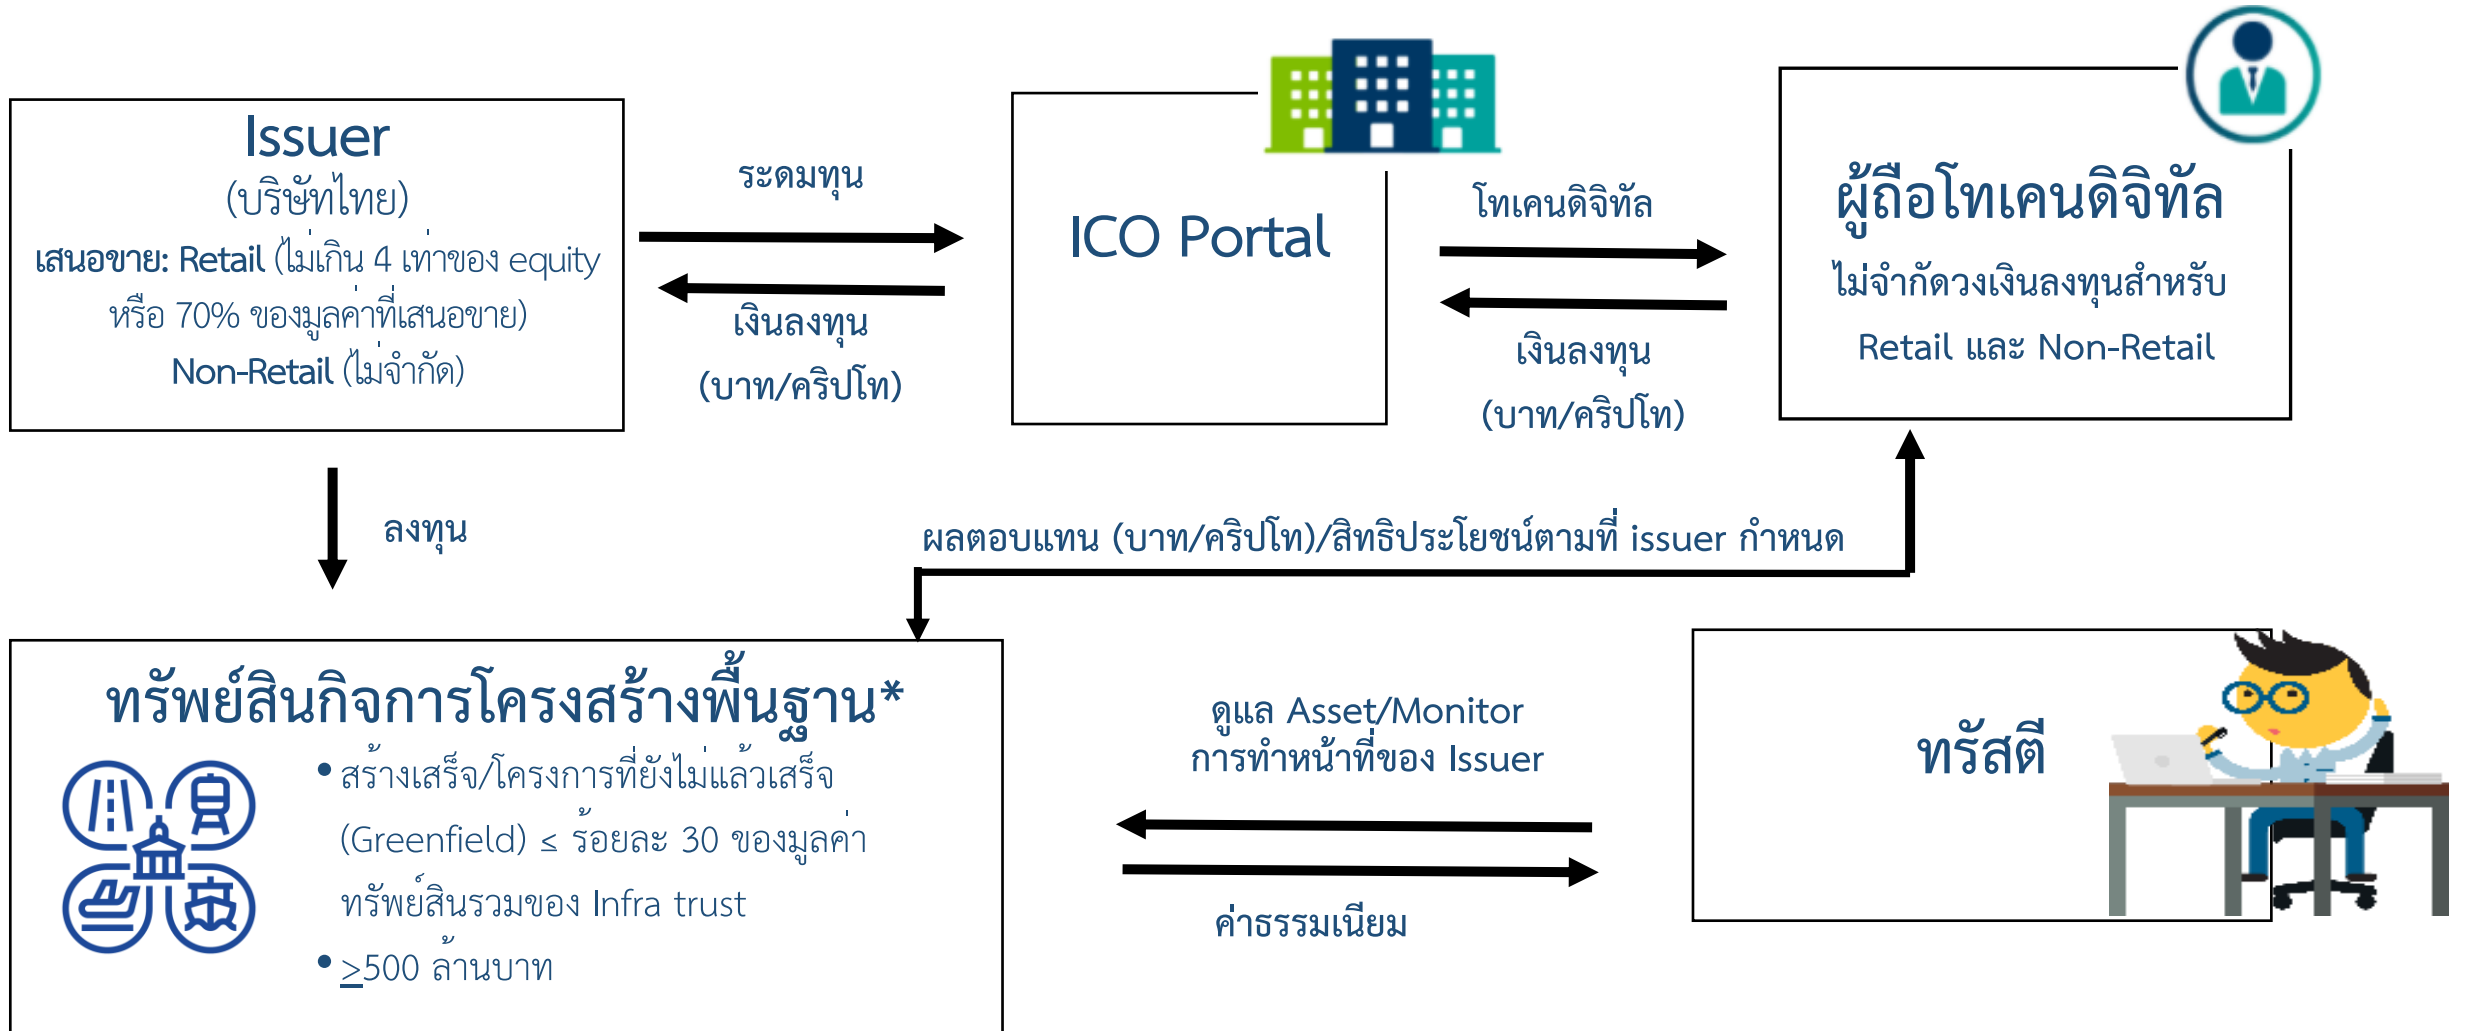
Issuer
(บริษัทไทย)
เสนอขาย: Retail (ไม่เกิน 4 เท่าของ equity หรือ 70% ของมูลค่าที่เสนอขาย)
Non-Retail (ไม่จำกัด)

ระดมทุน

เงินลงทุน
(บาท/คริปโท)

ICO Portal

โทเคนดิจิทัล

เงินลงทุน
(บาท/คริปโท)

ผู้ถือโทเคนดิจิทัล
ไม่จำกัดวงเงินลงทุนสำหรับ
Retail และ Non-Retail

ลงทุน

ผลตอบแทน (บาท/คริปโท)/สิทธิประโยชน์ตามที่ issuer กำหนด

ทรัพย์สินกิจการโครงสร้างพื้นฐาน*
• สร้างเสร็จ/โครงการที่ยังไม่แล้วเสร็จ (Greenfield) ≤ ร้อยละ 30 ของมูลค่าทรัพย์สินรวมของ Infra trust
• ≥500 ล้านบาท

ดูแล Asset/Monitor
การทำหน้าที่ของ Issuer

ค่าธรรมเนียม

ทรัสตี